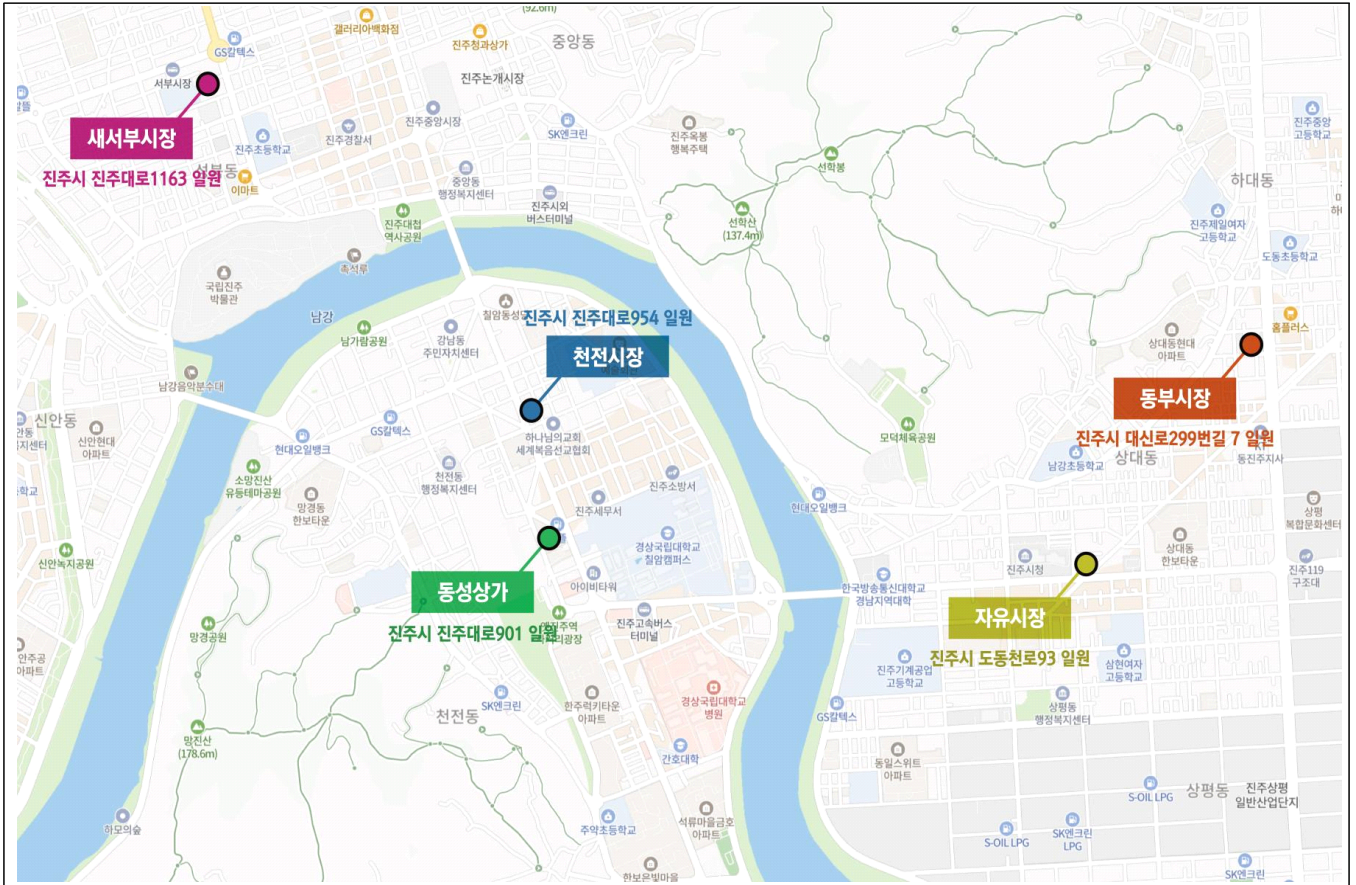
새서부시장
진주시 진주대로1163 일원

천전시장
진주시 진주대로954 일원

동부시장
진주시 대신로299번길 7 일원

동성상가
진주시 진주대로901 일원

자유시장
진주시 도동천로93 일원

(92.6m)
갤러리아백화점
진주청과상가
중앙동
GS칼텍스
서부시장
진주논개시장
진주중앙시장
SK엔크린
진주옥봉 행복주택
진주초등학교
진주경찰서
서부동
이마트
중앙동 행정복지센터
진주시외 버스터미널
선학봉
선학산 (137.4m)
진주중앙 고등학교
하대동
진주제일여자 고등학교
도동초등학교
진주대첩 역사공원
촉석루
국립진주 박물관
남강
칠암동성당
남가람공원
강남동 주민자치센터
홈플러스
상대동현대 아파트
남강음악분수대
신안동
신안현대 아파트
GS칼텍스
현대오일뱅크
하나님의교회 세계복음선교협회
모덕체육공원
남강초등학교
상대동
동진주지사
소망진산 유등테마공원
망경동 한보타운
천전동 행정복지센터
진주소방서
현대오일뱅크
상평 복합문화센터
진주세무서
경상국립대학교 칠암캠퍼스
상대동 한보타운
진주119 구조대
신안녹지공원
아이비타워
진주시청
한국방송통신대학교 경남지역대학
망경공원
진주역 광장
진주고속버스 터미널
진주기계공업 고등학교
삼현여자 고등학교
안주공 아파트
SK엔크린
한주럭키타운 아파트
경상국립대학교 병원
상평동 행정복지센터
GS칼텍스
망진산 (178.6m)
천전동
간호대학
동일스위트 아파트
S-OIL LPG
상평동
진주상평 일반산업단지
하모의숲
주약초등학교
석류마을금호 아파트
S-OIL LPG
SK엔크린 LPG
한보은빛마을
SK엔크린